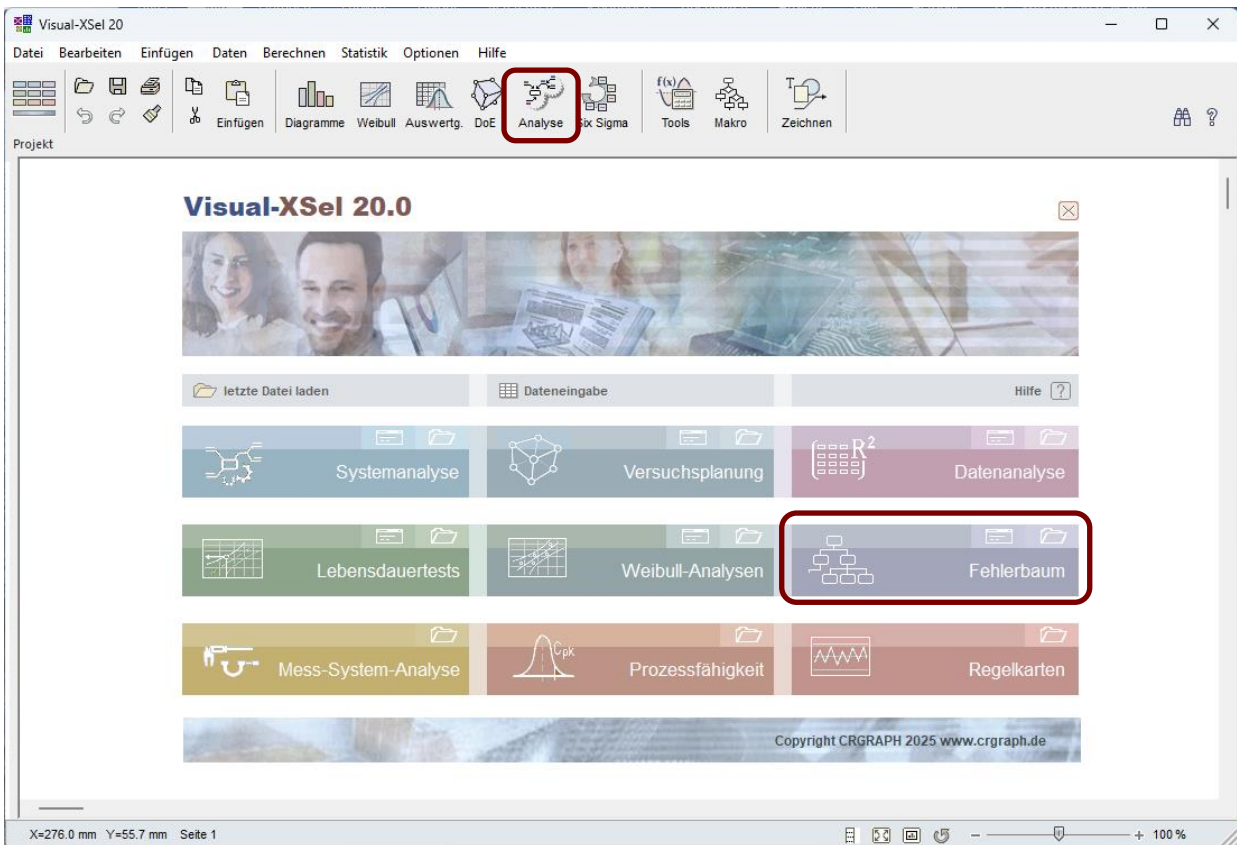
Visual-XSel 20

Datei Bearbeiten Einfügen Daten Berechnen Statistik Optionen Hilfe

Einfügen Diagramme Weibull Auswertg. DoE Analyse Six Sigma Tools Makro Zeichnen

Projekt

Visual-XSel 20.0

letzte Datei laden

Dateneingabe

Hilfe ?

Systemanalyse

Versuchsplanung

$R^2$

Datenanalyse

Lebensdauertests

Weibull-Analysen

Fehlerbaum

Mess-System-Analyse

$C_{pk}$

Prozessfähigkeit

Regelkarten

Copyright CRGRAPH 2025 www.crgraph.de

X=276.0 mm Y=55.7 mm Seite 1

100 %